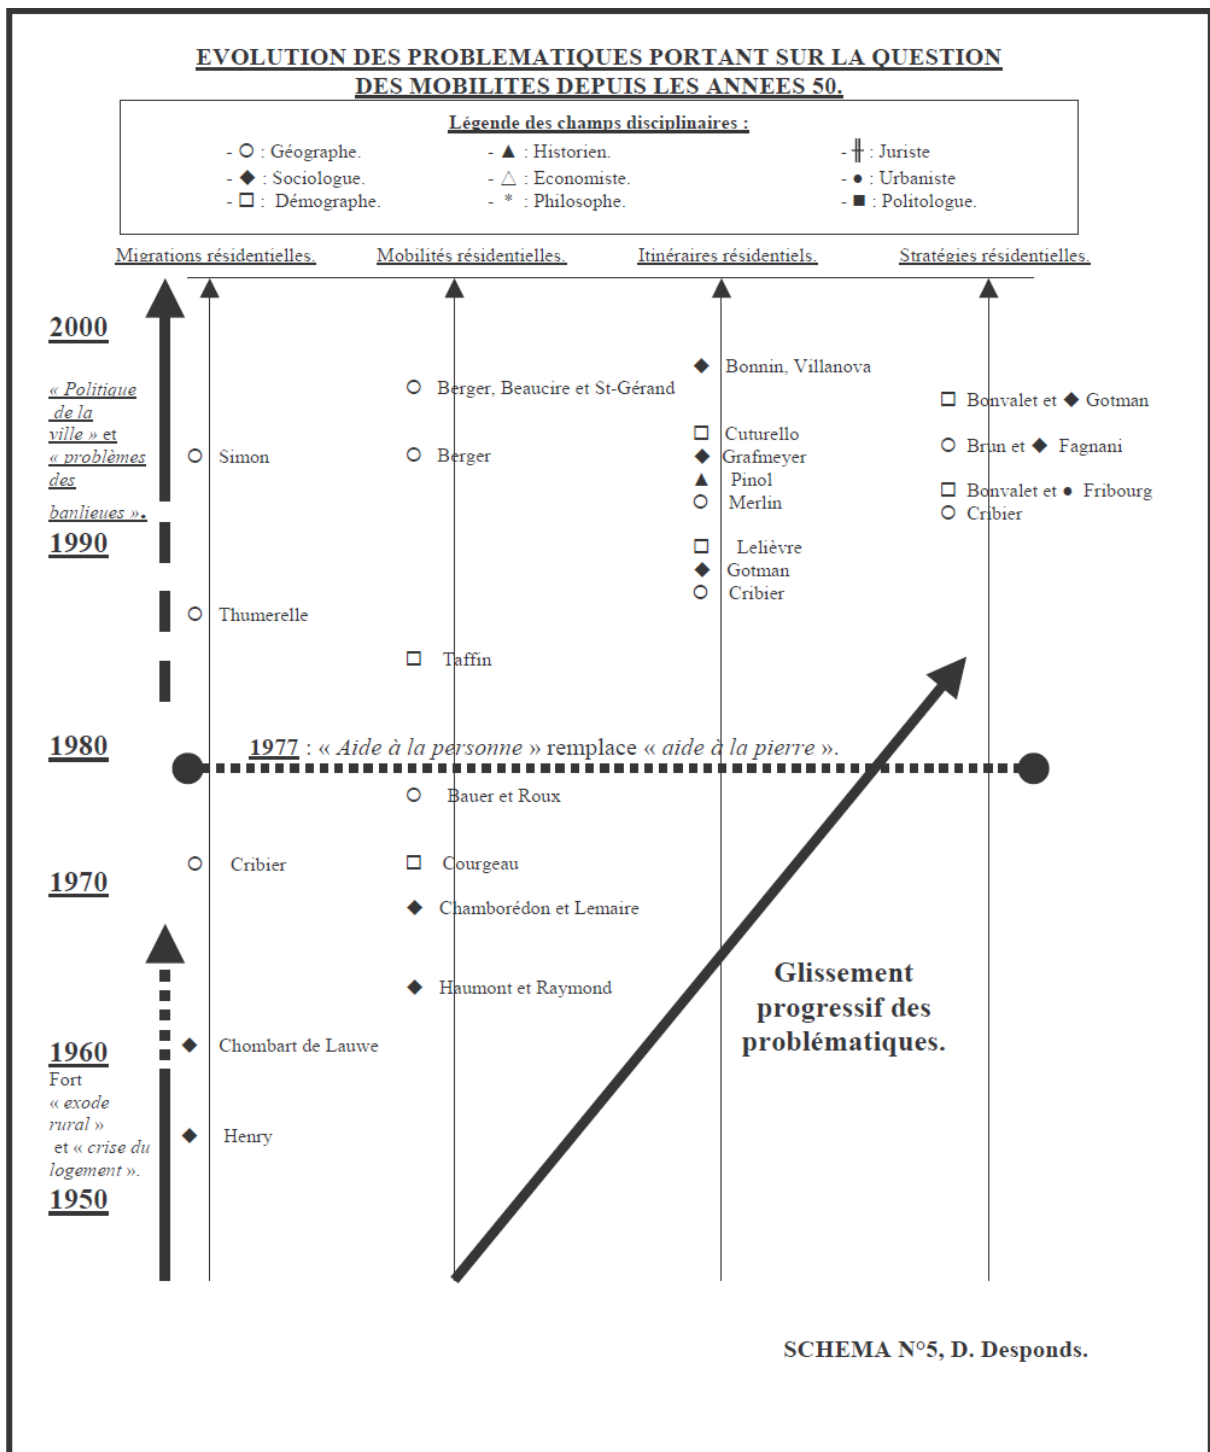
EVOLUTION DES PROBLEMATIQUES PORTANT SUR LA QUESTION DES MOBILITES DEPUIS LES ANNEES 50.

Légende des champs disciplinaires :

- ○ : Géographe.
- ◆ : Sociologue.
- □ : Démographe.
- ▲ : Historien.
- △ : Economiste.
- * : Philosophe.
- ╫ : Juriste
- ● : Urbaniste
- ■ : Politologue.

Migrations résidentielles. Mobilités résidentielles. Itinéraires résidentiels. Stratégies résidentielles.

2000

« Politique de la ville » et « problèmes des banlieues ».

1990

1980

1970

1960
Fort « exode rural » et « crise du logement ».

1950

◆ Bonnin, Villanova
○ Berger, Beaucire et St-Gérand
□ Bonvalet et ◆ Gotman
○ Brun et ◆ Fagnani
□ Bonvalet et ● Fribourg
○ Cribier
○ Simon
○ Berger
□ Cuturello
◆ Grafmeyer
▲ Pinol
○ Merlin
□ Lelièvre
◆ Gotman
○ Cribier
○ Thumerelle
□ Taffin

1977 : « Aide à la personne » remplace « aide à la pierre ».

○ Bauer et Roux
○ Cribier
□ Courgeau
◆ Chamborédon et Lemaire
◆ Haumont et Raymond
◆ Chombart de Lauwe
◆ Henry

Glissement progressif des problématiques.

SCHEMA N°5, D. Desponds.